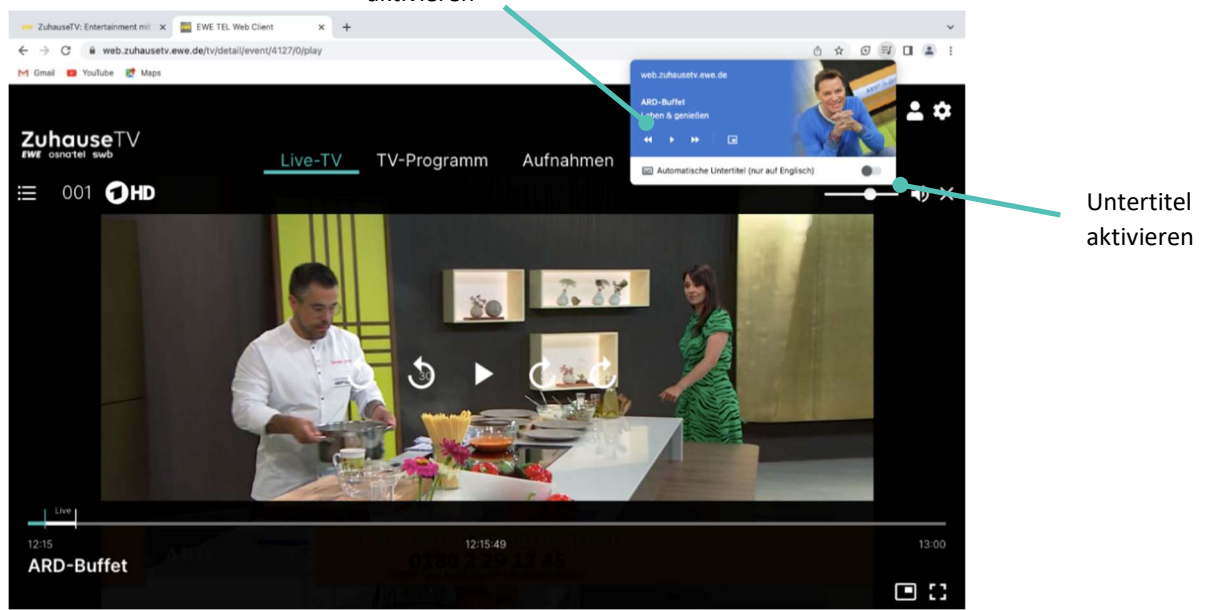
aktivieren

ZuhauseTV: Entertainment mit ×
EWE TEL Web Client ×
+

web.zuhausetv.ewe.de/tv/detail/event/4127/0/play

Gmail YouTube Maps

web.zuhausetv.ewe.de
ARD-Buffet
Leben & genießen

Automatische Untertitel (nur auf Englisch)

ZuhauseTV
EWE osnatel swb

Live-TV TV-Programm Aufnahmen

001 1HD

Untertitel aktivieren

Live

12:15 12:15:49 13:00

ARD-Buffet

0180 2 29 12 45